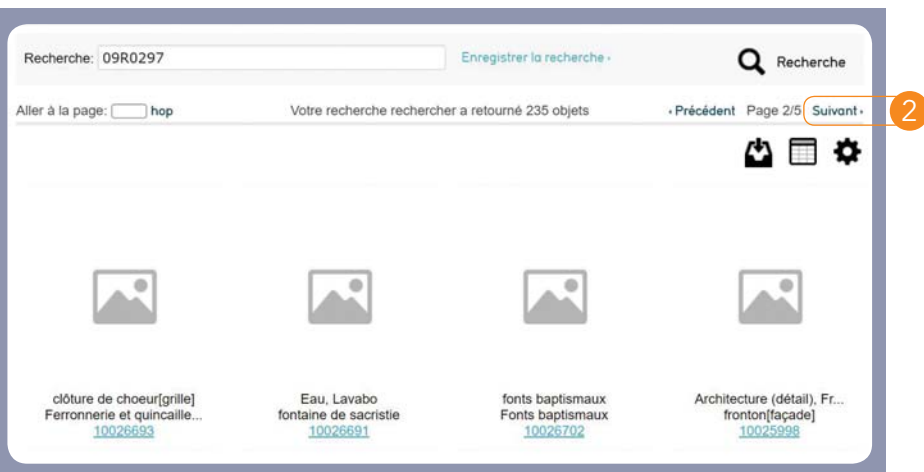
Recherche: 09R0297

Enregistrer la recherche ›

Recherche

Aller à la page: hop

Votre recherche rechercher a retourné 235 objets

‹ Précédent Page 2/5 Suivant ›

2

clôture de choeur[grille]
Ferronnerie et quincaille...
10026693

Eau, Lavabo
fontaine de sacristie
10026691

fonts baptismaux
Fonts baptismaux
10026702

Architecture (détail), Fr...
fronton[façade]
10025998